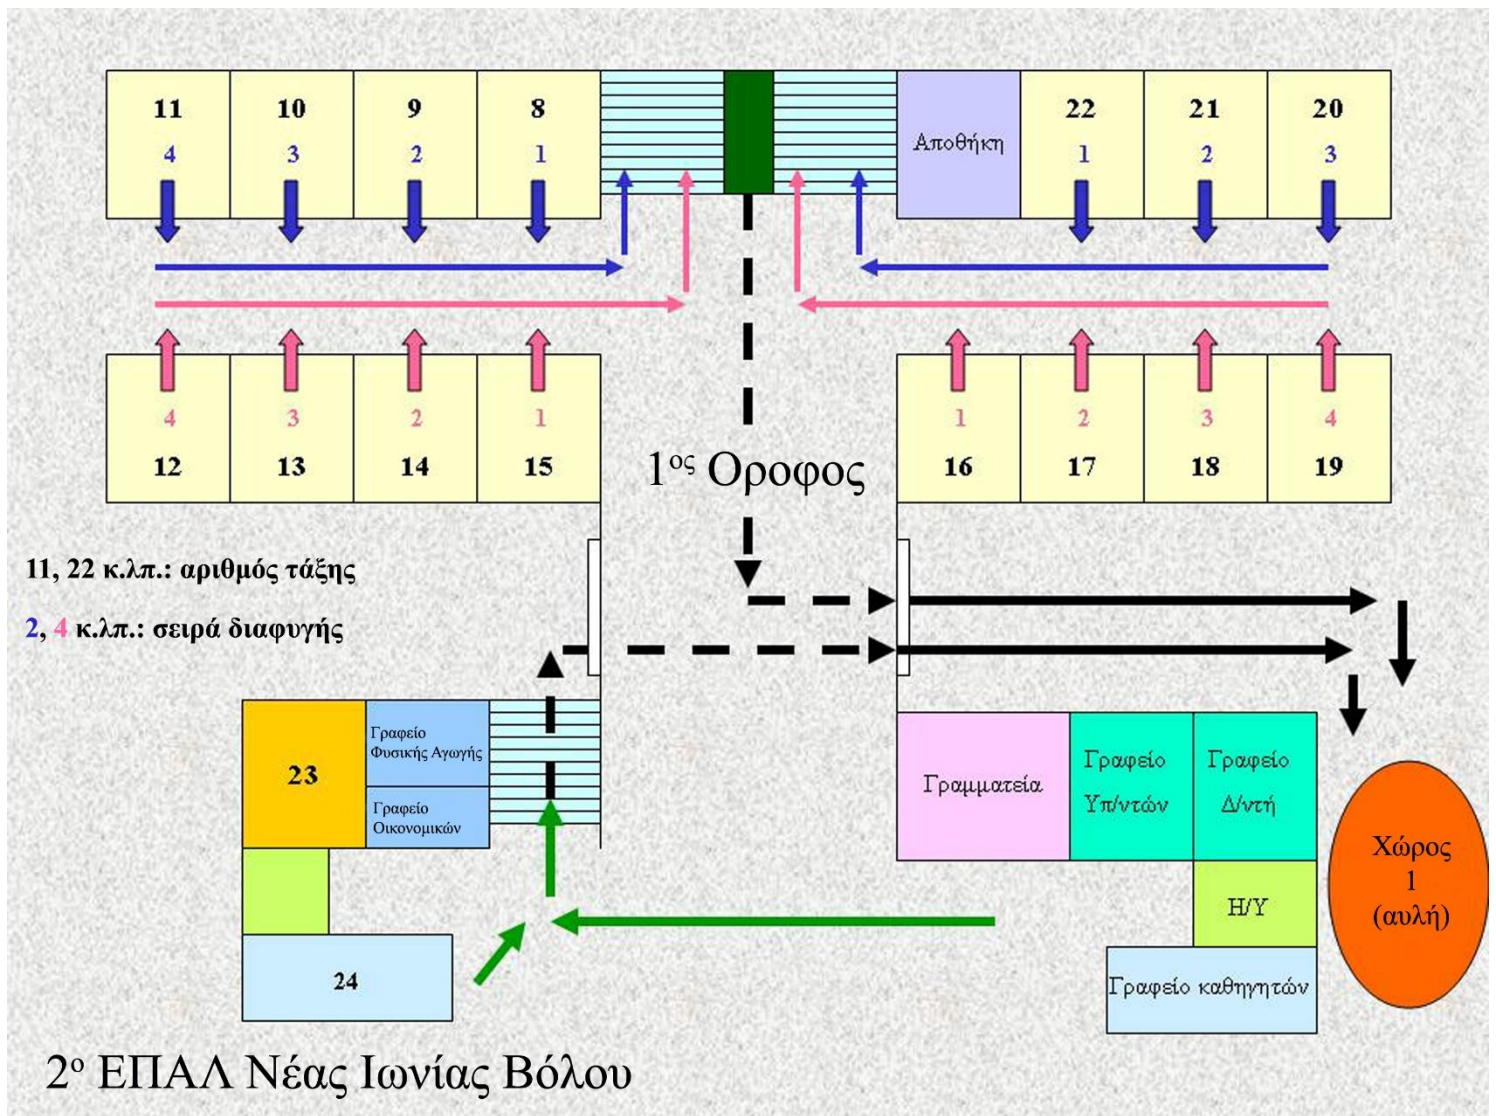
11
4
10
3
9
2
8
1
Αποθήκη
22
1
21
2
20
3

4
12
3
13
2
14
1
15
1ος Οροφος
1
16
2
17
3
18
4
19

11, 22 κ.λπ.: αριθμός τάξης

2, 4 κ.λπ.: σειρά διαφυγής

23
Γραφείο Φυσικής Αγωγής
Γραφείο Οικονομικών
24

Γραμματεία
Γραφείο Υπ/ντών
Γραφείο Δ/ντή
Η/Υ
Γραφείο καθηγητών
Χώρος 1 (αυλή)

2ο ΕΠΑΛ Νέας Ιωνίας Βόλου